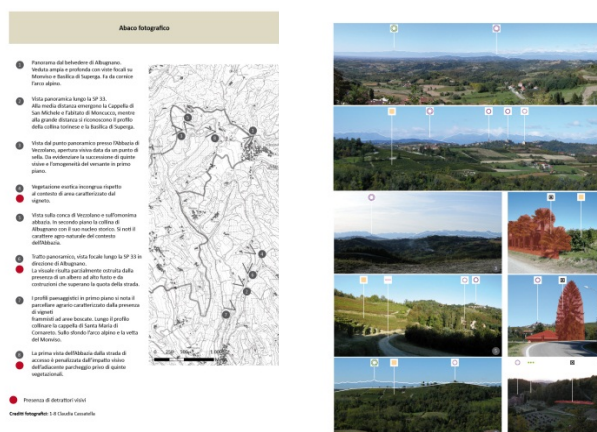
Abaco fotografico

1 Panoramica dal belvedere di Albugnano. Veduta ampia e profonda con viste focali su Monviso e Basilica di Superga. Sullo sfondo l'arco alpino.

2 Vista panoramica lungo la SP 33. Alla media distanza emergono la Cappella di San Michele e l'abitato di Moncucco, mentre alla grande distanza si riconoscono il profilo della collina torinese e la Basilica di Superga.

3 Vista dal punto panoramico presso l'Abbazia di Vezzolano, apertura visiva data da un punto di sella. Da evidenziare la successione di quinte visive e l'omogeneità del versante in primo piano.

4 Vegetazione incongrua rispetto al contesto di area caratterizzato dal vigneto.

5 Vista sulla conca di Vezzolano e sull'omonima abbazia. In secondo piano la collina di Albugnano con il suo nucleo storico. Si nota il carattere agro-naturale del contesto dell'Abbazia.

6 Tratto panoramico, vista focale lungo la SP 33 in direzione di Albugnano. La visuale risulta parzialmente ostruita dalla presenza di un albero ad alto fusto e da costruzioni che superano la quota della strada.

7 I profili paesaggistici in primo piano si nota il parcellare agrario caratterizzato dalla presenza di vigneti frammisti ad aree boscate. Lungo il profilo collinare la cappella di Santa Maria di Cornareto. Sullo sfondo l'arco alpino e la vetta del Monviso.

8 La prima vista dell'Abbazia dalla strada di accesso è penalizzata dall'impatto visivo dell'adiacente parcheggio privo di quinte vegetazionali.

Presenza di detrattori visivi

Crediti fotografici: 1-8 Claudia Cassatella

1 2 3 4 5 6 7 8